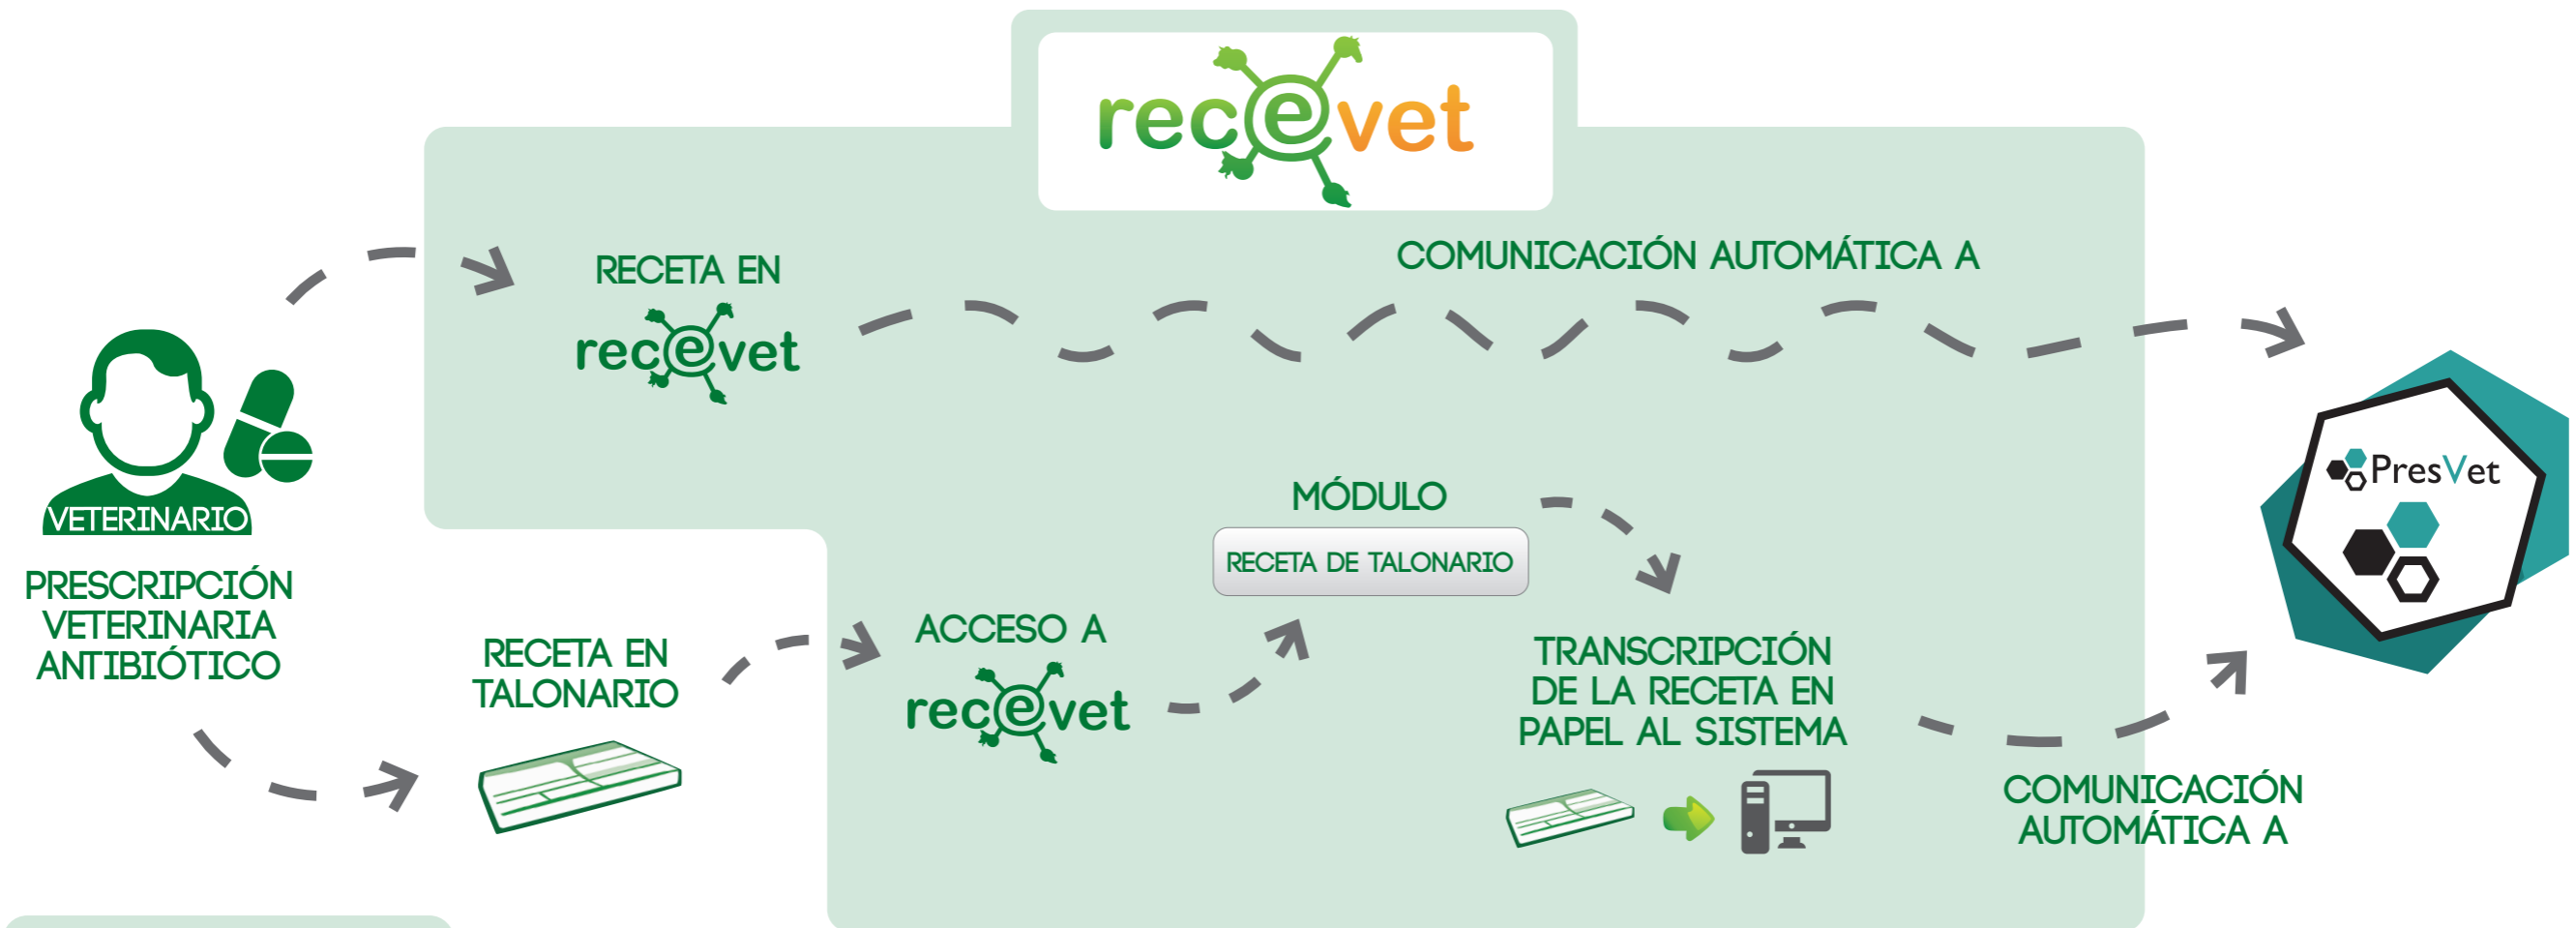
recevet

VETERINARIO

PRESCRIPCIÓN VETERINARIA ANTIBIÓTICO

RECETA EN recevet

COMUNICACIÓN AUTOMÁTICA A

PresVet

MÓDULO

RECETA DE TALONARIO

RECETA EN TALONARIO

ACCESO A recevet

TRANSCRIPCIÓN DE LA RECETA EN PAPEL AL SISTEMA

COMUNICACIÓN AUTOMÁTICA A